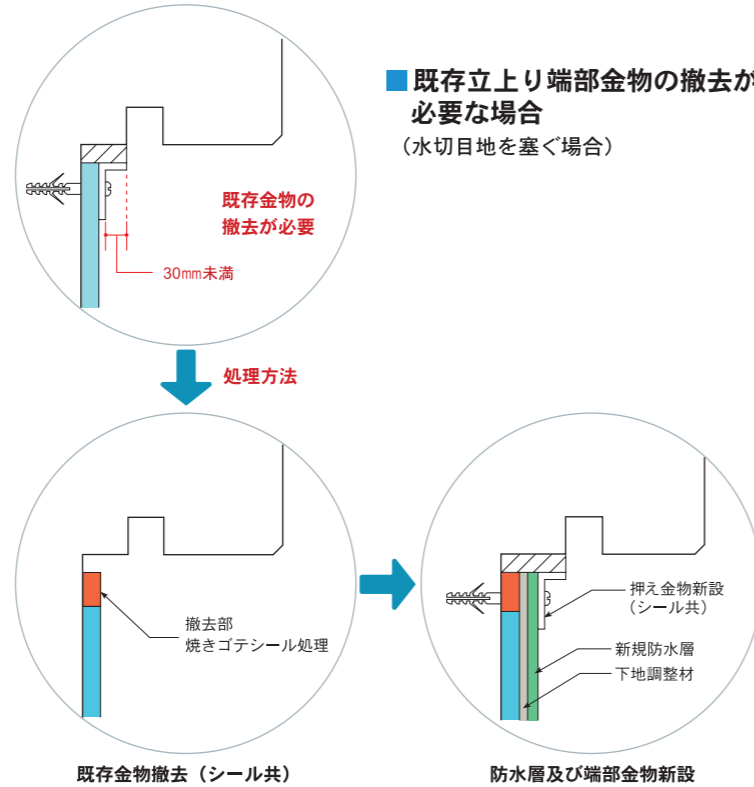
■既存立上り端部金物の撤去が
必要な場合
（水切目地を塞ぐ場合）

既存金物の
撤去が必要

30㎜未満

処理方法

撤去部
焼きゴテシール処理

押え金物新設
（シール共）

新規防水層

下地調整材

既存金物撤去（シール共）

防水層及び端部金物新設